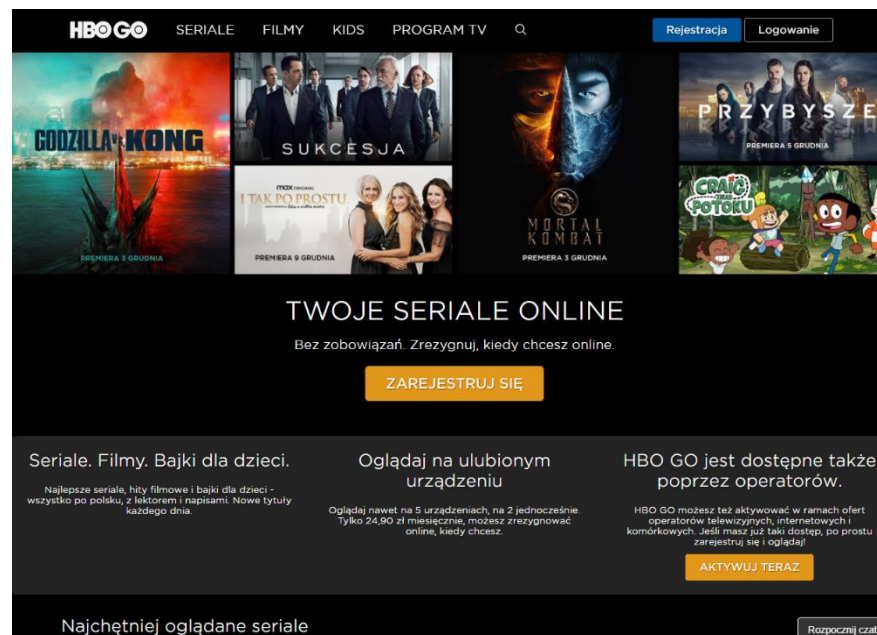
HBO GO SERIALE FILMY KIDS PROGRAM TV Rejestracja Logowanie

GODZILLA vs KONG
PREMIERA 3 GRUDNIA

SUKCESJA

max ORIGINAL
I TAK PO PROSTU
PREMIERA 9 GRUDNIA

MORTAL KOMBAT
PREMIERA 3 GRUDNIA

PRZYBYSZE
PREMIERA 5 GRUDNIA

CRAIG ZNAD POTOKU

TWOJE SERIALE ONLINE

Bez zobowiązań. Zrezygnuj, kiedy chcesz online.

ZAREJESTRUJ SIĘ

Seriale. Filmy. Bajki dla dzieci.

Najlepsze seriale, hity filmowe i bajki dla dzieci - wszystko po polsku, z lektorem i napisami. Nowe tytuły każdego dnia.

Oglądaj na ulubionym urządzeniu

Oglądaj nawet na 5 urządzeniach, na 2 jednocześnie. Tylko 24,90 zł miesięcznie, możesz zrezygnować online, kiedy chcesz.

HBO GO jest dostępne także poprzez operatorów.

HBO GO możesz też aktywować w ramach ofert operatorów telewizyjnych, internetowych i komórkowych. Jeśli masz już taki dostęp, po prostu zarejestruj się i oglądaj!

AKTYWUJ TERAZ

Najchętniej oglądane seriale

Rozpocznij czat